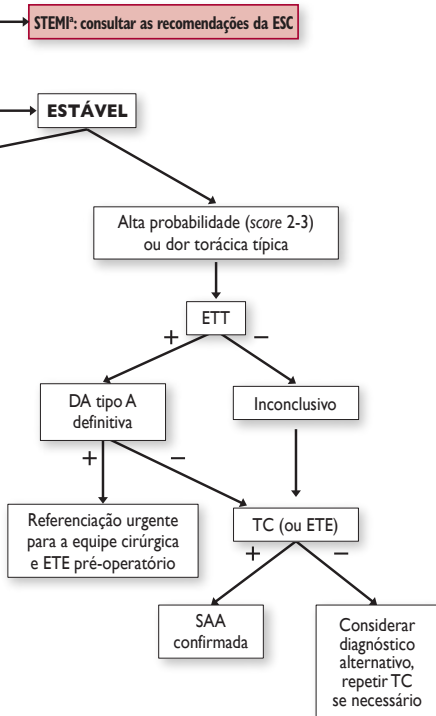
STEMI$^a$: consultar as recomendações da ESC

ESTÁVEL

Alta probabilidade (*score* 2-3) ou dor torácica típica

ETT

+

–

DA tipo A definitiva

Inconclusivo

+

–

Referenciação urgente para a equipe cirúrgica e ETE pré-operatório

TC (ou ETE)

+

–

SAA confirmada

Considerar diagnóstico alternativo, repetir TC se necessário